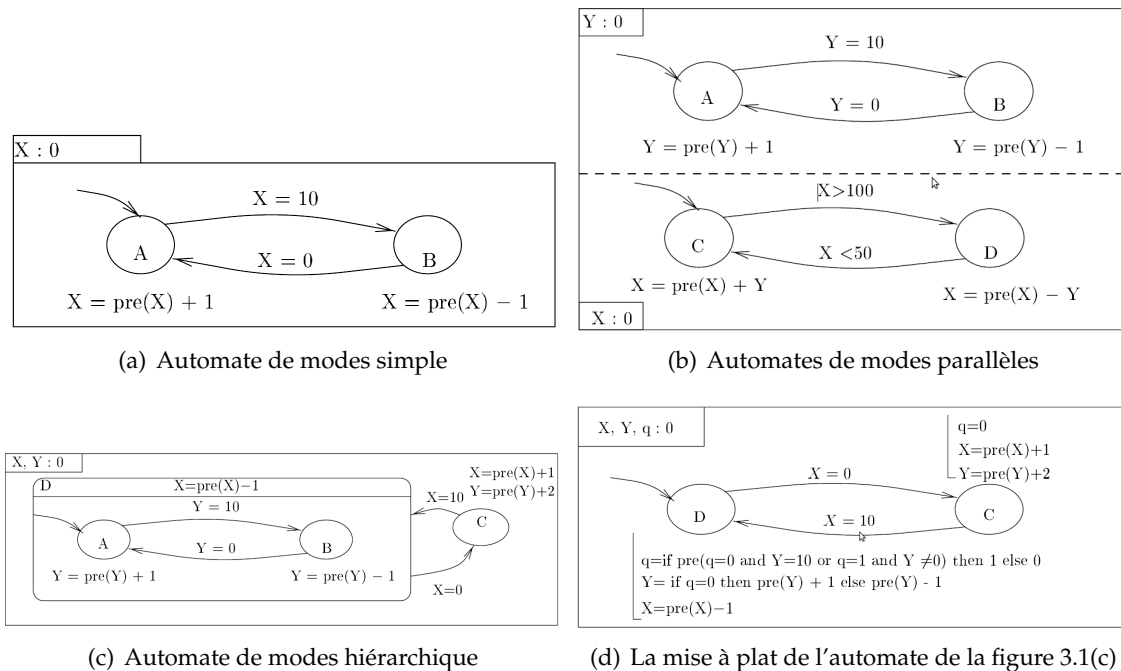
X : 0

X = 10

A

X = 0

B

X = pre(X) + 1

X = pre(X) − 1

(a) Automate de modes simple

Y : 0

Y = 10

A

Y = 0

B

Y = pre(Y) + 1

Y = pre(Y) − 1

X>100

C

X <50

D

X = pre(X) + Y

X = pre(X) − Y

X : 0

(b) Automates de modes parallèles

X, Y : 0

D

X=pre(X)−1

Y = 10

A

Y = 0

B

Y = pre(Y) + 1

Y = pre(Y) − 1

X=10

X=pre(X)+1
Y=pre(Y)+2

C

X=0

(c) Automate de modes hiérarchique

X, Y, q : 0

q=0
X=pre(X)+1
Y=pre(Y)+2

$X = 0$

D

$X = 10$

C

q=if pre(q=0 and Y=10 or q=1 and Y $\neq$0) then 1 else 0
Y= if q=0 then pre(Y) + 1 else pre(Y) - 1
X=pre(X)−1

(d) La mise à plat de l'automate de la figure 3.1(c)